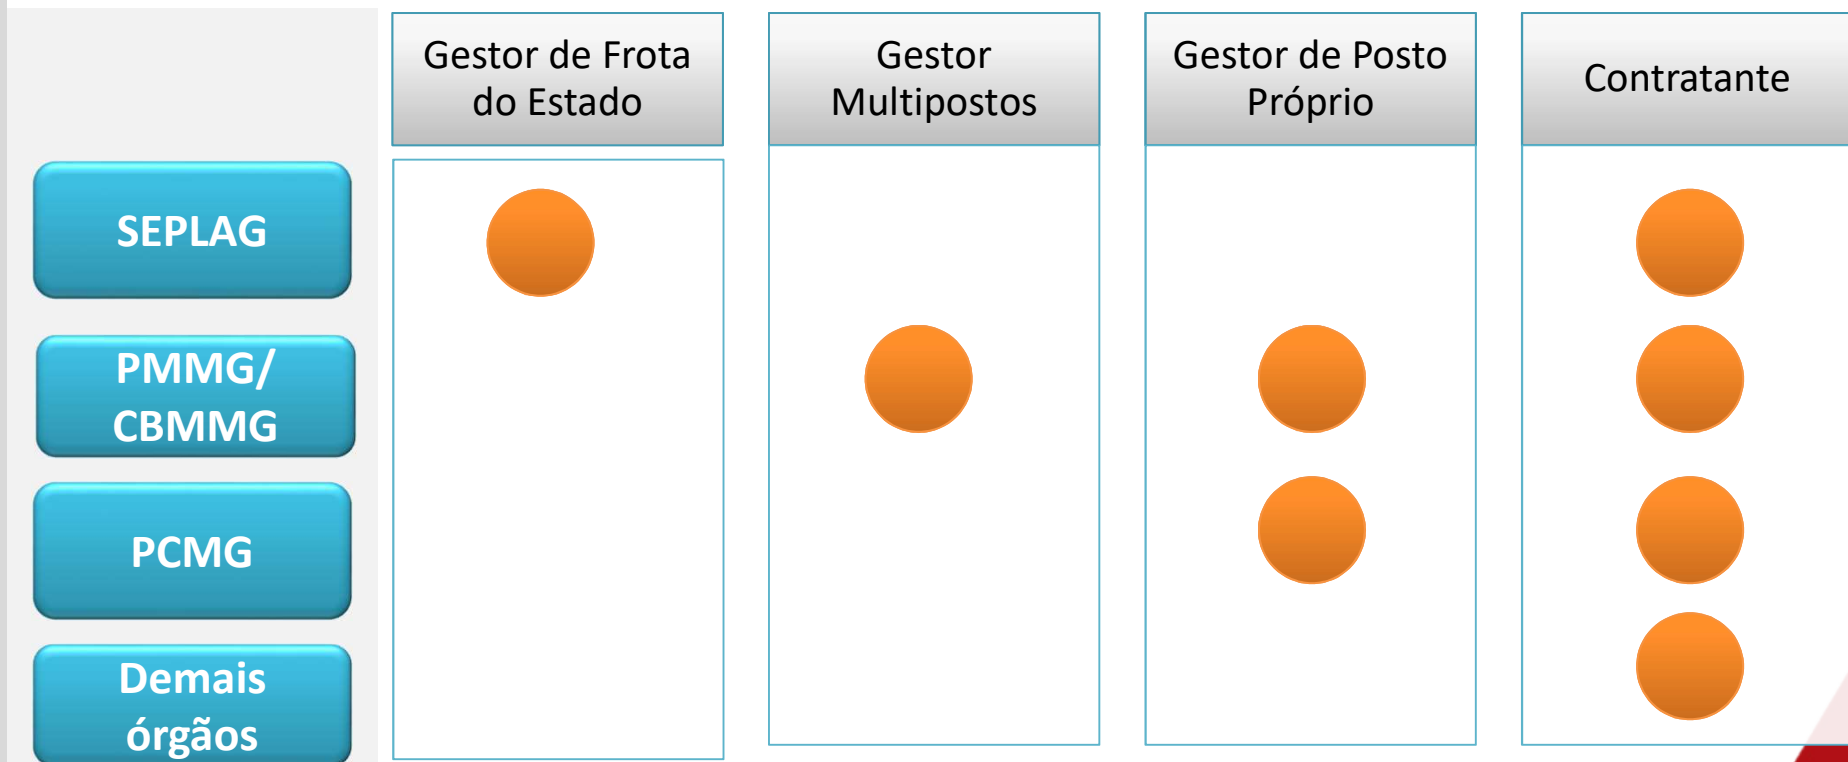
| | Gestor de Frota do Estado | Gestor Multipostos | Gestor de Posto Próprio | Contratante |
|---|---|---|---|---|
| SEPLAG | ● | | | ● |
| PMMG/ CBMMG | | ● | ● | ● |
| PCMG | | | ● | ● |
| Demais órgãos | | | | ● |